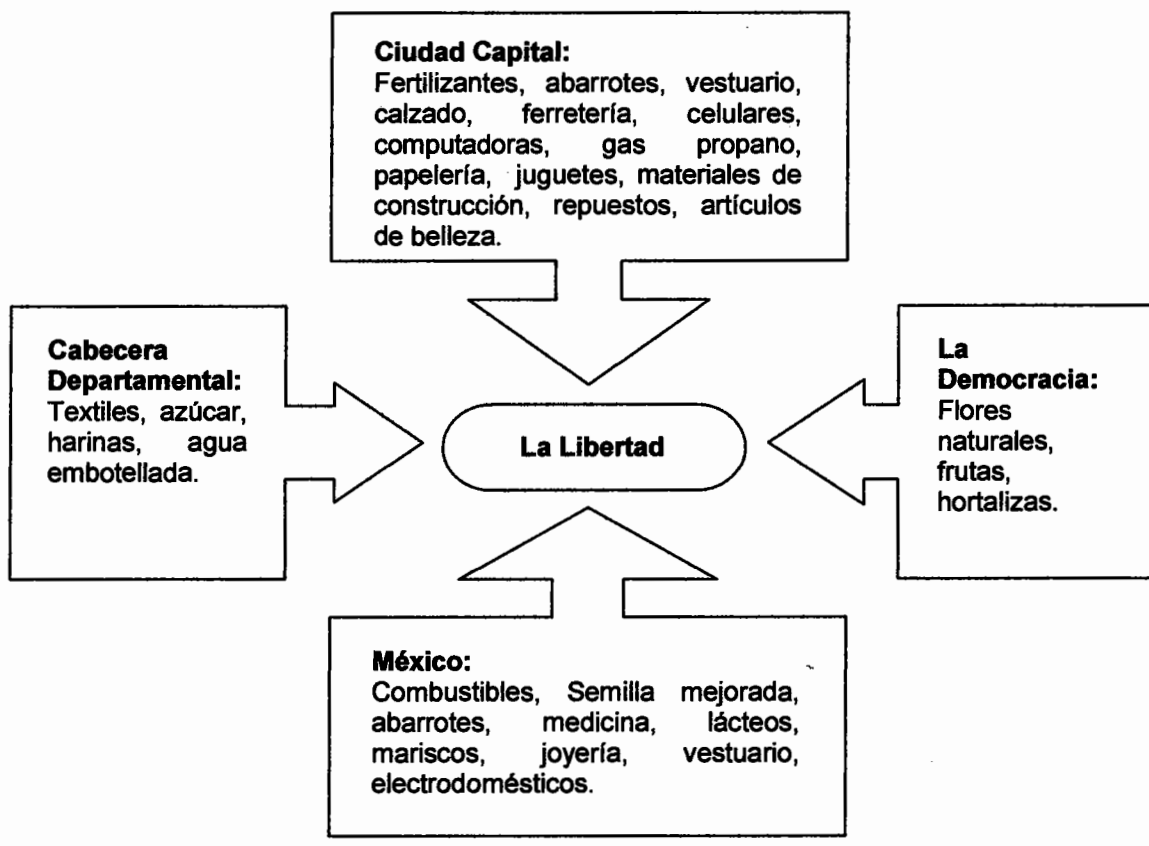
Ciudad Capital:
Fertilizantes, abarrotes, vestuario, calzado, ferretería, celulares, computadoras, gas propano, papelería, juguetes, materiales de construcción, repuestos, artículos de belleza.

Cabecera Departamental:
Textiles, azúcar, harinas, agua embotellada.

La Libertad

La Democracia:
Flores naturales, frutas, hortalizas.

México:
Combustibles, Semilla mejorada, abarrotes, medicina, lácteos, mariscos, joyería, vestuario, electrodomésticos.